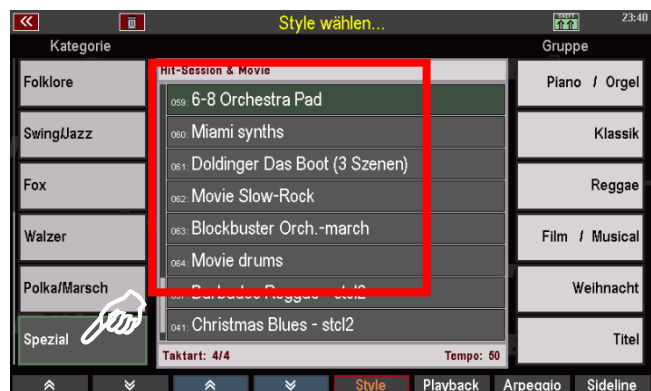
«

Style wählen...

23:40

Kategorie

Gruppe

Folklore

Swing/Jazz

Fox

Walzer

Polka/Marsch

Spezial

Hit-Session & Movie

059: 6-8 Orchestra Pad

060: Miami synths

061: Doldinger Das Boot (3 Szenen)

062: Movie Slow-Rock

063: Blockbuster Orch.-march

064: Movie drums

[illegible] Barbados Reggae - stcl2

041: Christmas Blues - stcl2

Taktart: 4/4

Tempo: 50

Piano / Orgel

Klassik

Reggae

Film / Musical

Weihnacht

Titel

Style

Playback

Arpeggio

Sideline